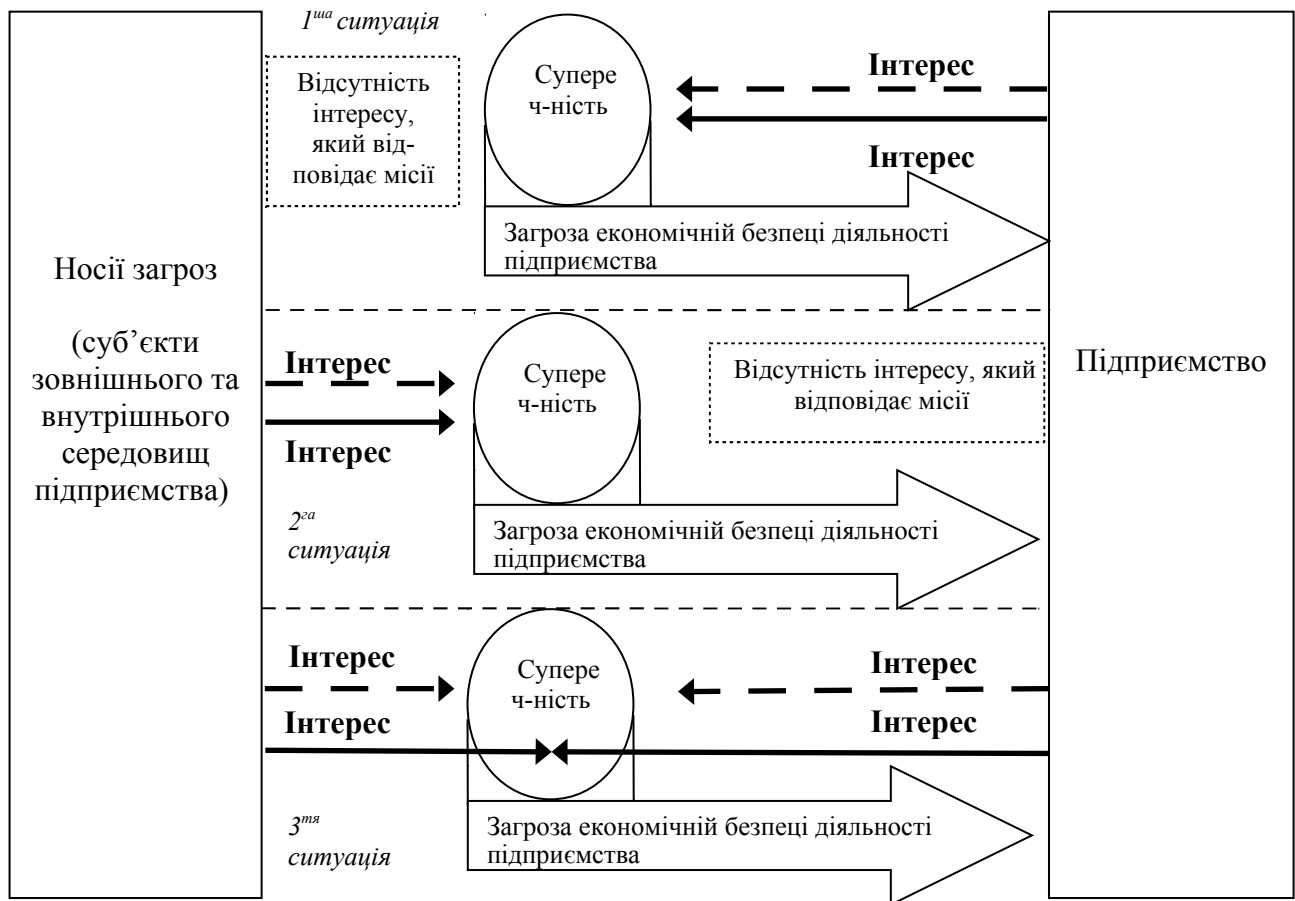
Носії загроз

(суб'єкти зовнішнього та внутрішнього середовищ підприємства)

$1^{ша}$ ситуація

Відсутність інтересу, який відповідає місії

Супере ч-ність

Інтерес

Інтерес

Загроза економічній безпеці діяльності підприємства

Інтерес

Супере ч-ність

Відсутність інтересу, який відповідає місії

Інтерес

$2^{га}$ ситуація

Загроза економічній безпеці діяльності підприємства

Інтерес

Супере ч-ність

Інтерес

Інтерес

Інтерес

$3^{тя}$ ситуація

Загроза економічній безпеці діяльності підприємства

Підприємство